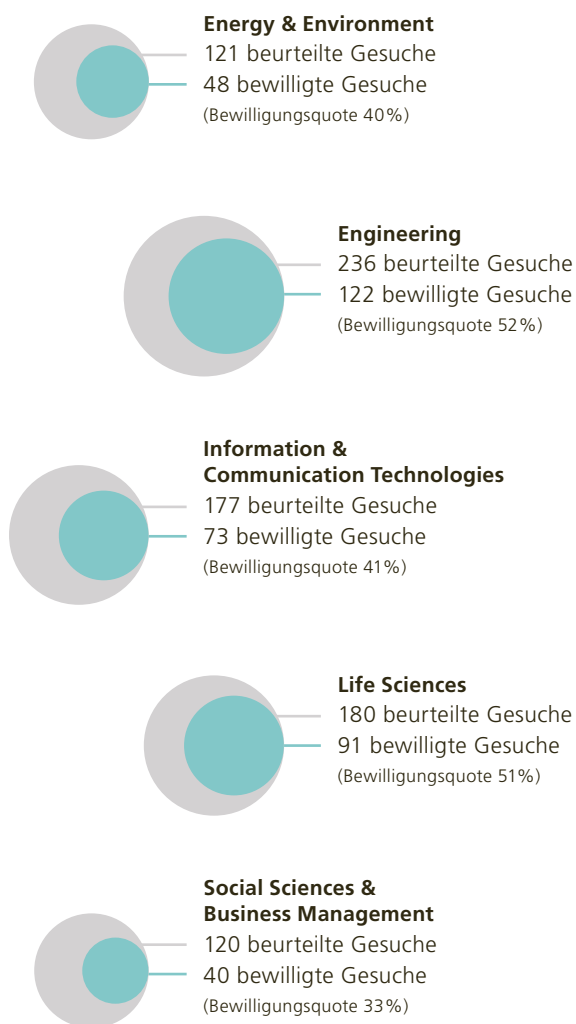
**Energy & Environment**
121 beurteilte Gesuche
48 bewilligte Gesuche
(Bewilligungsquote 40%)

**Engineering**
236 beurteilte Gesuche
122 bewilligte Gesuche
(Bewilligungsquote 52%)

**Information & Communication Technologies**
177 beurteilte Gesuche
73 bewilligte Gesuche
(Bewilligungsquote 41%)

**Life Sciences**
180 beurteilte Gesuche
91 bewilligte Gesuche
(Bewilligungsquote 51%)

**Social Sciences & Business Management**
120 beurteilte Gesuche
40 bewilligte Gesuche
(Bewilligungsquote 33%)